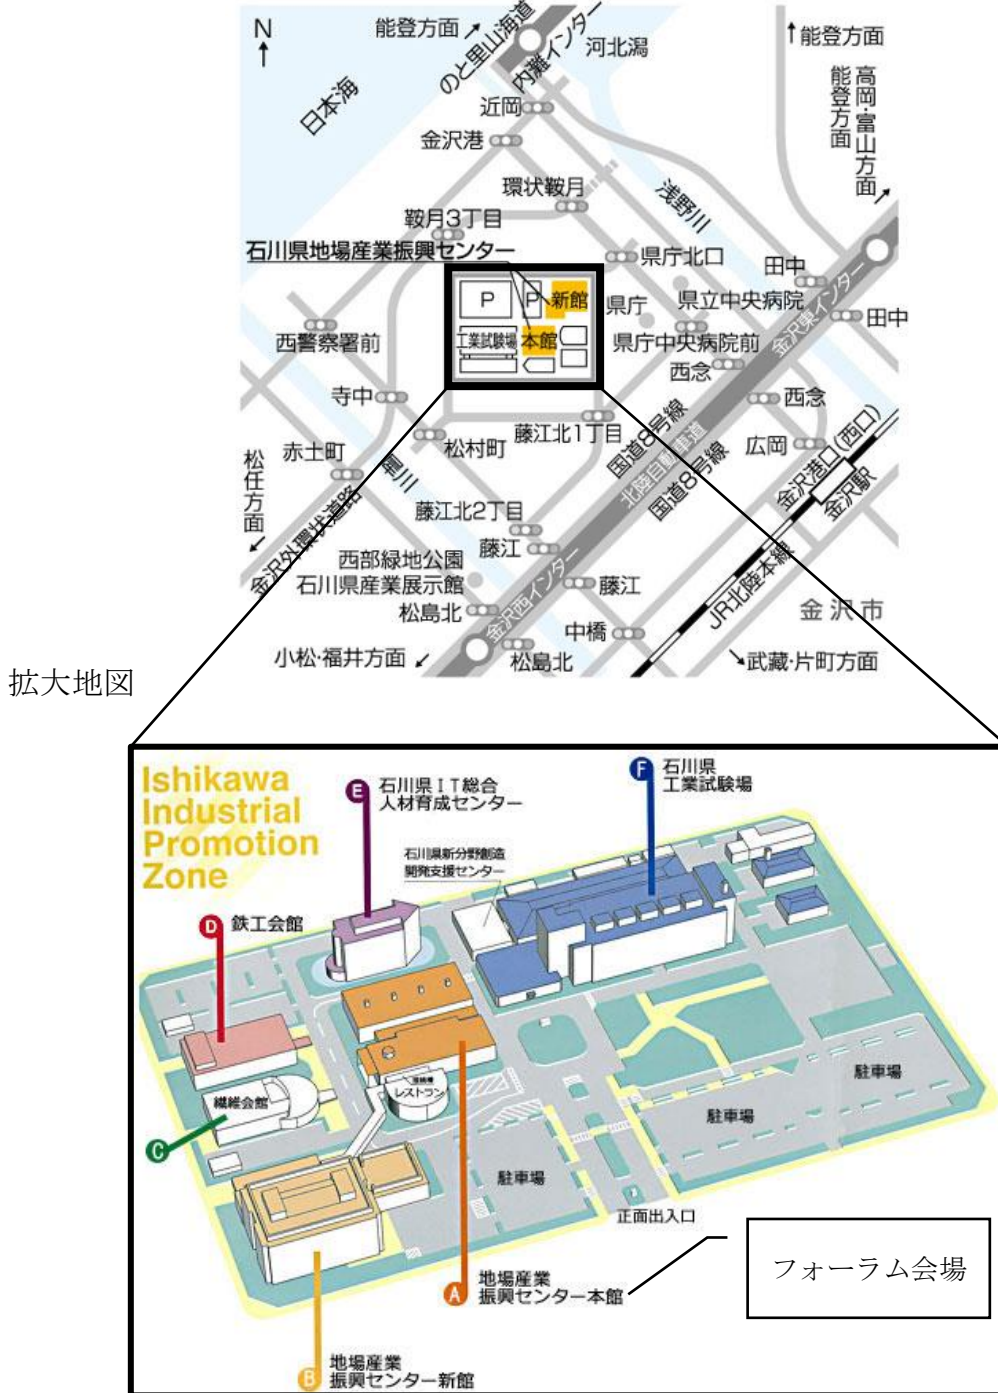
N

能登方面↗

のと里山海道

内灘インター

河北潟

↑能登方面

能登方面

高岡・富山方面↗

日本海

近岡

金沢港

環状鞍月

浅野川

鞍月3丁目

石川県地場産業振興センター

県庁北口

田中

P

P

新館

県庁

県立中央病院

金沢東インター

田中

西警察署前

工業試験場

本館

県庁中央病院前

西念

西念

寺中

藤江北1丁目

国道8号線

北陸自動車道

広岡

金沢港口(西口)

金沢駅

松任方面↙

赤土町

松村町

犀川

国道8号線

金沢外環状道路

藤江北2丁目

藤江

西部緑地公園

石川県産業展示館

金沢西インター

藤江

JR北陸本線

金沢市

松島北

中橋

小松・福井方面↙

松島北

↘武蔵・片町方面

拡大地図

Ishikawa Industrial Promotion Zone

E 石川県ＩＴ総合人材育成センター

F 石川県工業試験場

石川県新分野創造開発支援センター

D 鉄工会館

繊維会館

C

地場産レストラン

駐車場

駐車場

駐車場

正面出入口

A 地場産業振興センター本館

フォーラム会場

B 地場産業振興センター新館